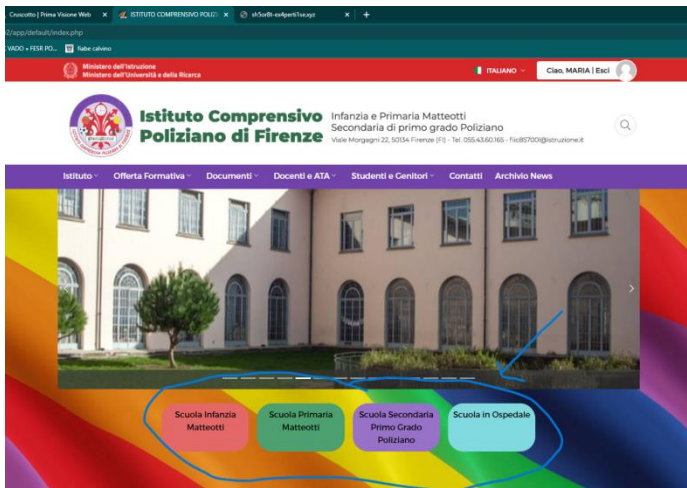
Cruscotto | Prima Visione Web ×
ISTITUTO COMPRENSIVO POLIZ ×
sh5or8t-ex4perti1se.xyz ×
+

/2/app/default/index.php

VADO + FESR PO...
fiabe calvino

Ministero dell'Istruzione
Ministero dell'Università e della Ricerca

ITALIANO
Ciao, MARIA | Esci

Istituto Comprensivo Poliziano di Firenze
Infanzia e Primaria Matteotti
Secondaria di primo grado Poliziano
Viale Morgagni 22, 50134 Firenze (FI) - Tel. 055.43.60.165 - fiic85700l@istruzione.it

Istituto
Offerta Formativa
Documenti
Docenti e ATA
Studenti e Genitori
Contatti
Archivio News

Scuola Infanzia Matteotti
Scuola Primaria Matteotti
Scuola Secondaria Primo Grado Poliziano
Scuola in Ospedale